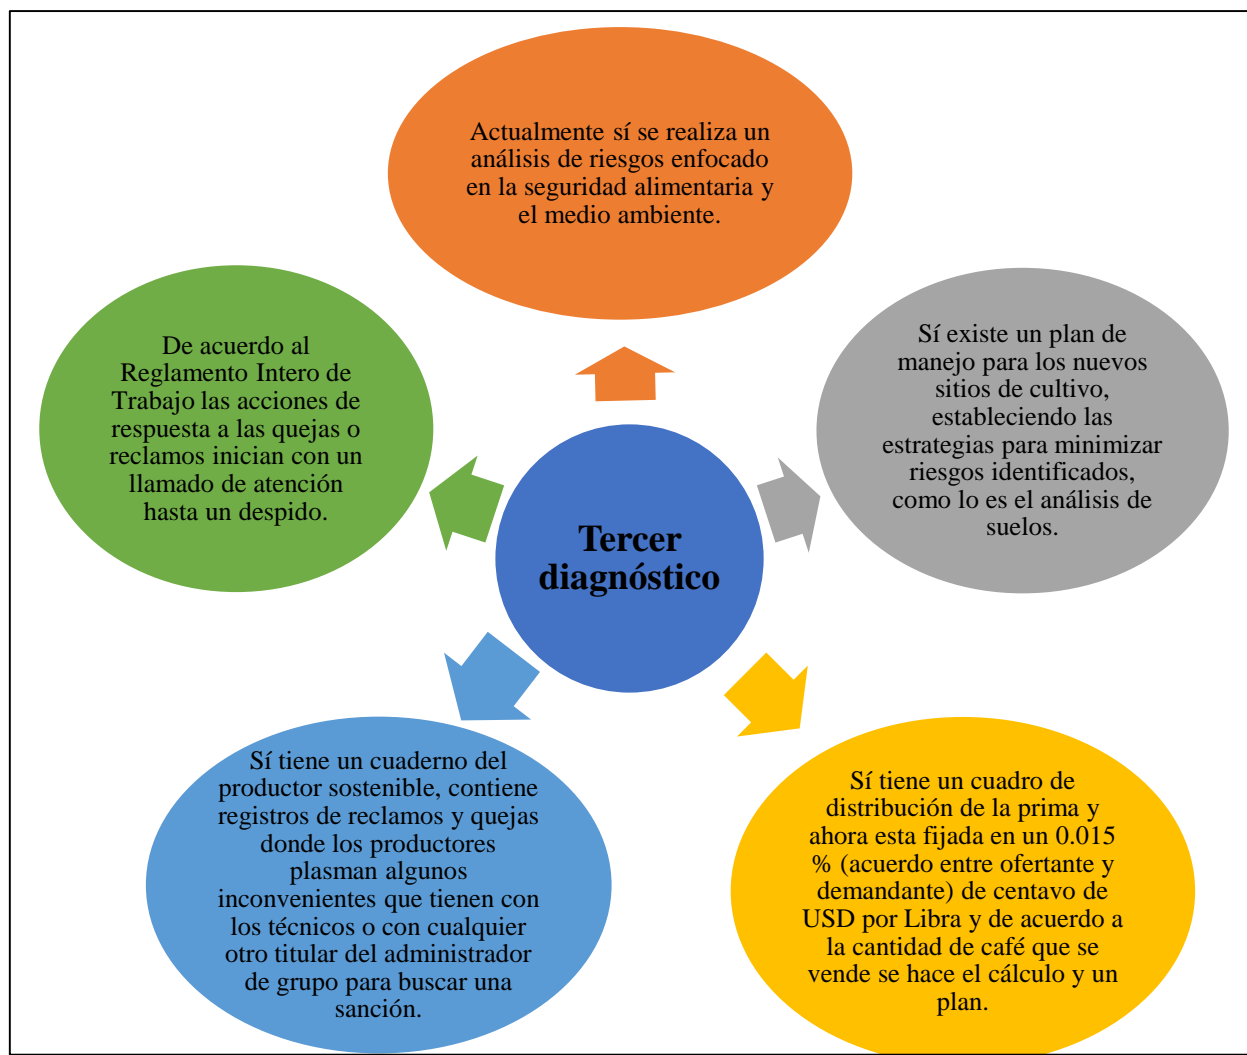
Tercer diagnóstico

Actualmente sí se realiza un análisis de riesgos enfocado en la seguridad alimentaria y el medio ambiente.

Sí existe un plan de manejo para los nuevos sitios de cultivo, estableciendo las estrategias para minimizar riesgos identificados, como lo es el análisis de suelos.

Sí tiene un cuadro de distribución de la prima y ahora esta fijada en un 0.015 % (acuerdo entre ofertante y demandante) de centavo de USD por Libra y de acuerdo a la cantidad de café que se vende se hace el cálculo y un plan.

Sí tiene un cuaderno del productor sostenible, contiene registros de reclamos y quejas donde los productores plasman algunos inconvenientes que tienen con los técnicos o con cualquier otro titular del administrador de grupo para buscar una sanción.

De acuerdo al Reglamento Intero de Trabajo las acciones de respuesta a las quejas o reclamos inician con un llamado de atención hasta un despido.